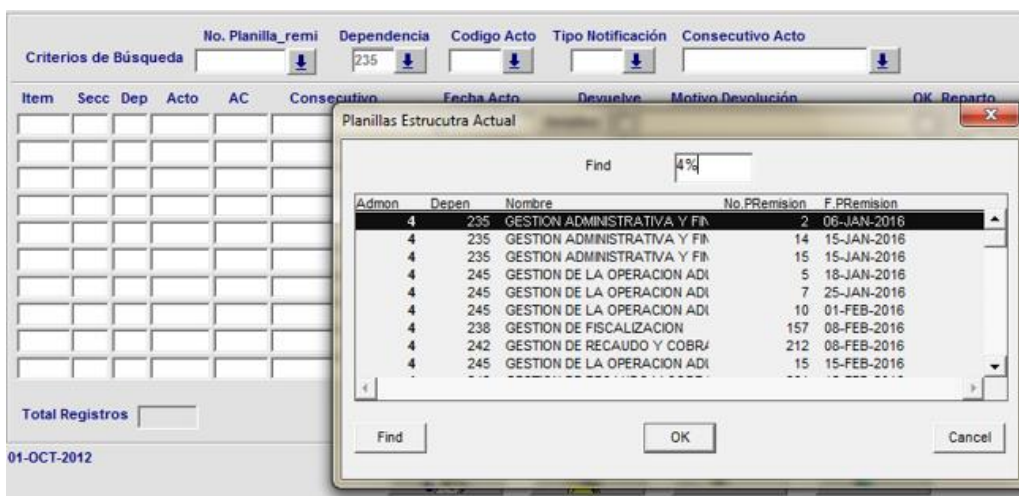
Criterios de Búsqueda

No. Planilla_remi

Dependencia

235

Codigo Acto

Tipo Notificación

Consecutivo Acto

Item Secc Dep Acto AC Consecutivo Fecha Acto Devuelve Motivo Devolución OK Reparto

Total Registros

01-OCT-2012

Planillas Estrucutra Actual

Find 4%

| Admon | Depen | Nombre | No.PRemision | F.PRemision |
|---|---|---|---|---|
| 4 | 235 | GESTION ADMINISTRATIVA Y FIN | 2 | 06-JAN-2016 |
| 4 | 235 | GESTION ADMINISTRATIVA Y FIN | 14 | 15-JAN-2016 |
| 4 | 235 | GESTION ADMINISTRATIVA Y FIN | 15 | 15-JAN-2016 |
| 4 | 245 | GESTION DE LA OPERACION ADI | 5 | 18-JAN-2016 |
| 4 | 245 | GESTION DE LA OPERACION ADI | 7 | 25-JAN-2016 |
| 4 | 245 | GESTION DE LA OPERACION ADI | 10 | 01-FEB-2016 |
| 4 | 238 | GESTION DE FISCALIZACION | 157 | 08-FEB-2016 |
| 4 | 242 | GESTION DE RECAUDO Y COBR/ | 212 | 08-FEB-2016 |
| 4 | 245 | GESTION DE LA OPERACION ADI | 15 | 15-FEB-2016 |

Find OK Cancel